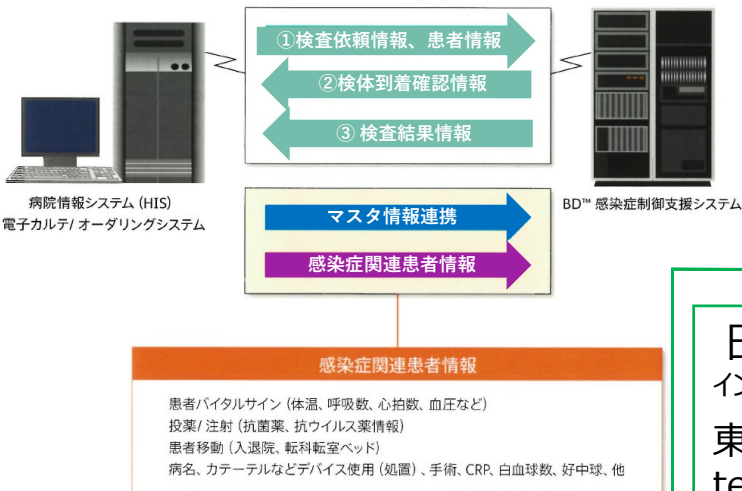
①検査依頼情報、患者情報

②検体到着確認情報

③ 検査結果情報

病院情報システム (HIS)
電子カルテ/ オーダリングシステム

BD™ 感染症制御支援システム

マスタ情報連携

感染症関連患者情報

感染症関連患者情報

患者バイタルサイン (体温、呼吸数、心拍数、血圧など)
投薬/ 注射 (抗菌薬、抗ウイルス薬情報)
患者移動 (入退院、転科転室ベッド)
病名、カテーテルなどデバイス使用 (処置)、手術、CRP、白血球数、好中球、他

日
イン
東
te